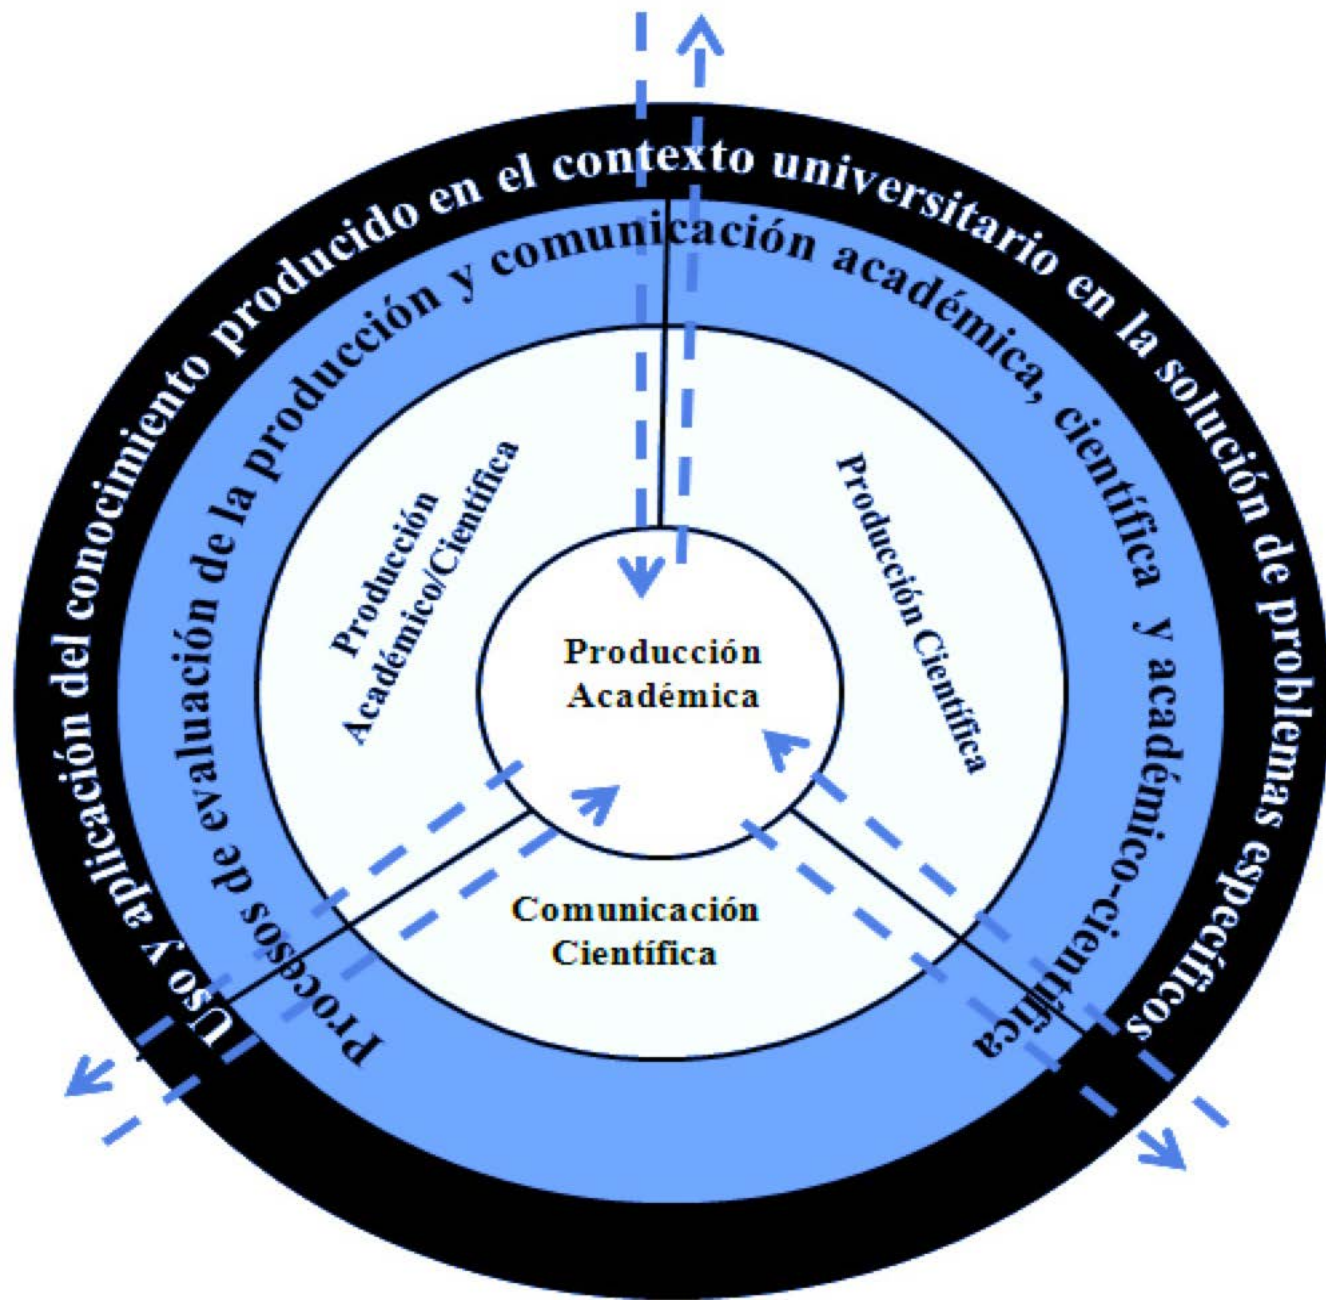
Uso y aplicación del conocimiento producido en el contexto universitario en la solución de problemas específicos

Procesos de evaluación de la producción y comunicación académica, científica y académico-científica

Producción Académico/Científica

Producción Científica

Producción Académica

Comunicación Científica